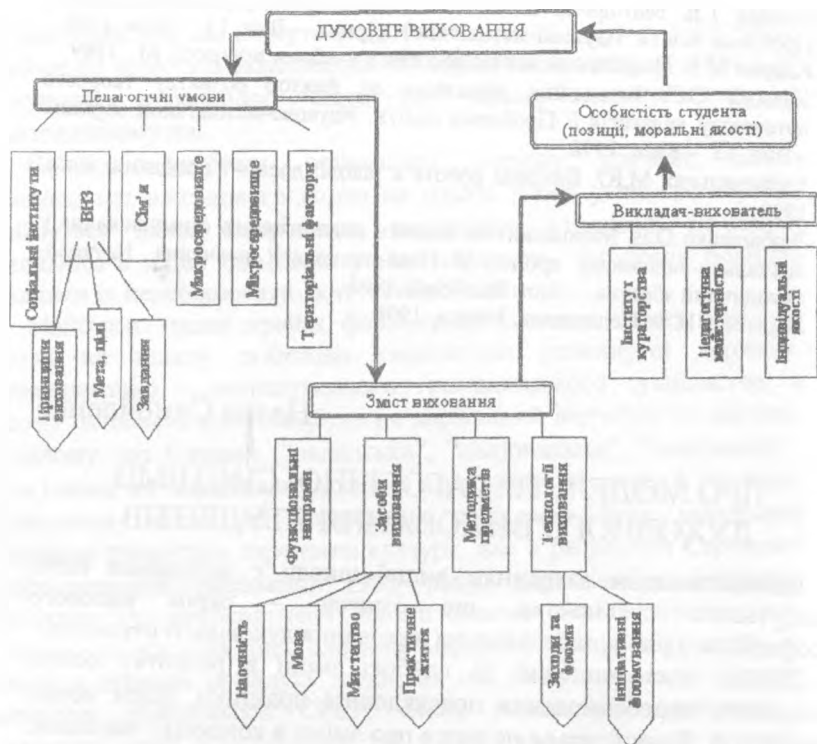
ДУХОВНЕ ВИХОВАННЯ

Педагогічні умови

Соціальні інститути

ВНЗ

Сім'я

Макросередовище

Мікросередовище

Територіальні фактори

Принципи виховання

Мета, цілі

Завдання

Особистість студента (позиції, моральні якості)

Викладач-вихователь

Інститут кураторства

Педагогічна майстерність

Індивідуальні якості

Зміст виховання

Функціональні напрями

Засоби виховання

Методика предметів

Технології виховання

Наочність

Мова

Мистецтво

Практичне життя

Заходи та форми

Ініціативні формування